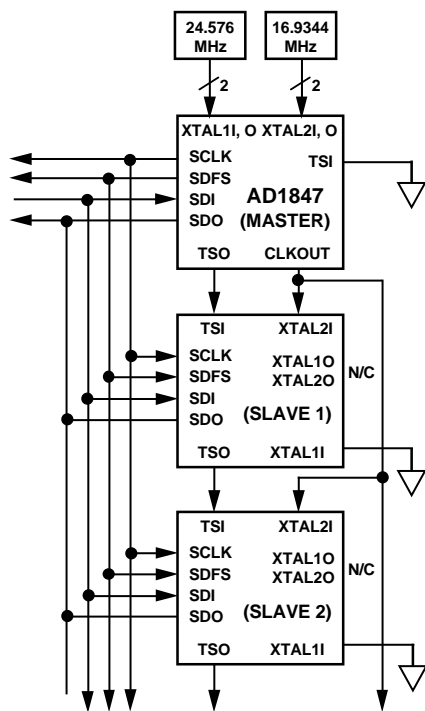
24.576 MHz

16.9344 MHz

2

2

XTAL1I, O XTAL2I, O

SCLK

SDFS

SDI

SDO

TSI

AD1847 (MASTER)

TSO

CLKOUT

TSI

XTAL2I

SCLK

SDFS

SDI

SDO

XTAL1O

XTAL2O

N/C

(SLAVE 1)

TSO

XTAL1I

TSI

XTAL2I

SCLK

SDFS

SDI

SDO

XTAL1O

XTAL2O

N/C

(SLAVE 2)

TSO

XTAL1I